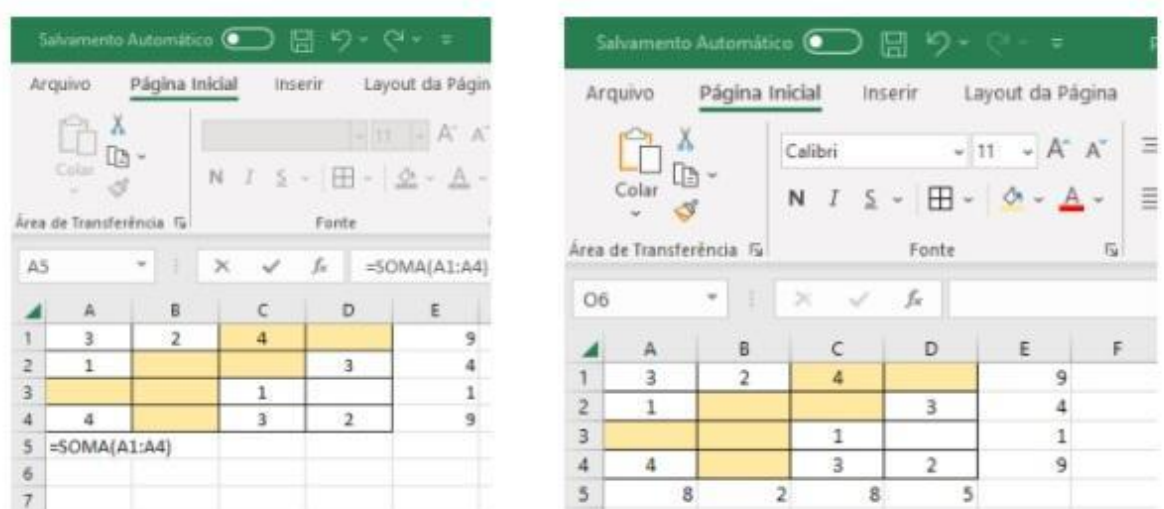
Salvamento Automático

Arquivo Página Inicial Inserir Layout da Págin

Colar

N I S

Área de Transferência

Fonte

A5

=SOMA(A1:A4)

| | A | B | C | D | E |
|---|---|---|---|---|---|
| 1 | 3 | 2 | 4 | | 9 |
| 2 | 1 | | | 3 | 4 |
| 3 | | | 1 | | 1 |
| 4 | 4 | | 3 | 2 | 9 |
| 5 | =SOMA(A1:A4) | | | | |
| 6 | | | | | |
| 7 | | | | | |

Salvamento Automático

Arquivo Página Inicial Inserir Layout da Página

Colar

Calibri 11 A A

N I S A

Área de Transferência

Fonte

O6

| | A | B | C | D | E | F |
|---|---|---|---|---|---|---|
| 1 | 3 | 2 | 4 | | 9 | |
| 2 | 1 | | | 3 | 4 | |
| 3 | | | 1 | | 1 | |
| 4 | 4 | | 3 | 2 | 9 | |
| 5 | 8 | 2 | 8 | 5 | | |